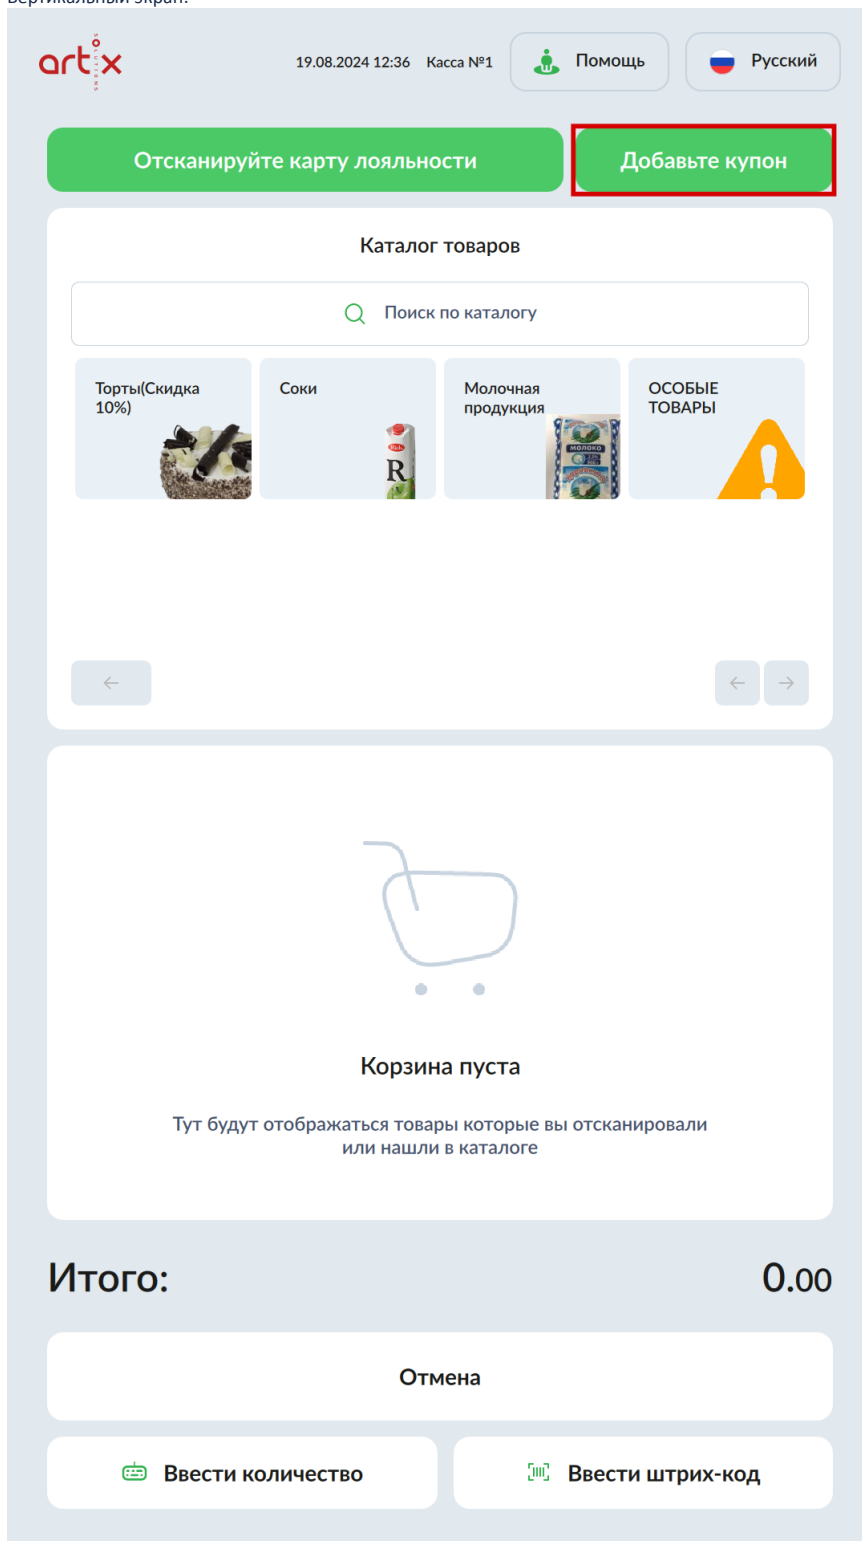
Вертикальный экран:

artix SOLUTIONS

19.08.2024 12:36 Касса №1

Помощь

Русский

Отсканируйте карту лояльности

Добавьте купон

Каталог товаров

Поиск по каталогу

Торты(Скидка 10%)

Соки

Молочная продукция

ОСОБЫЕ ТОВАРЫ

Корзина пуста

Тут будут отображаться товары которые вы отсканировали или нашли в каталоге

Итого:

0.00

Отмена

Ввести количество

Ввести штрих-код